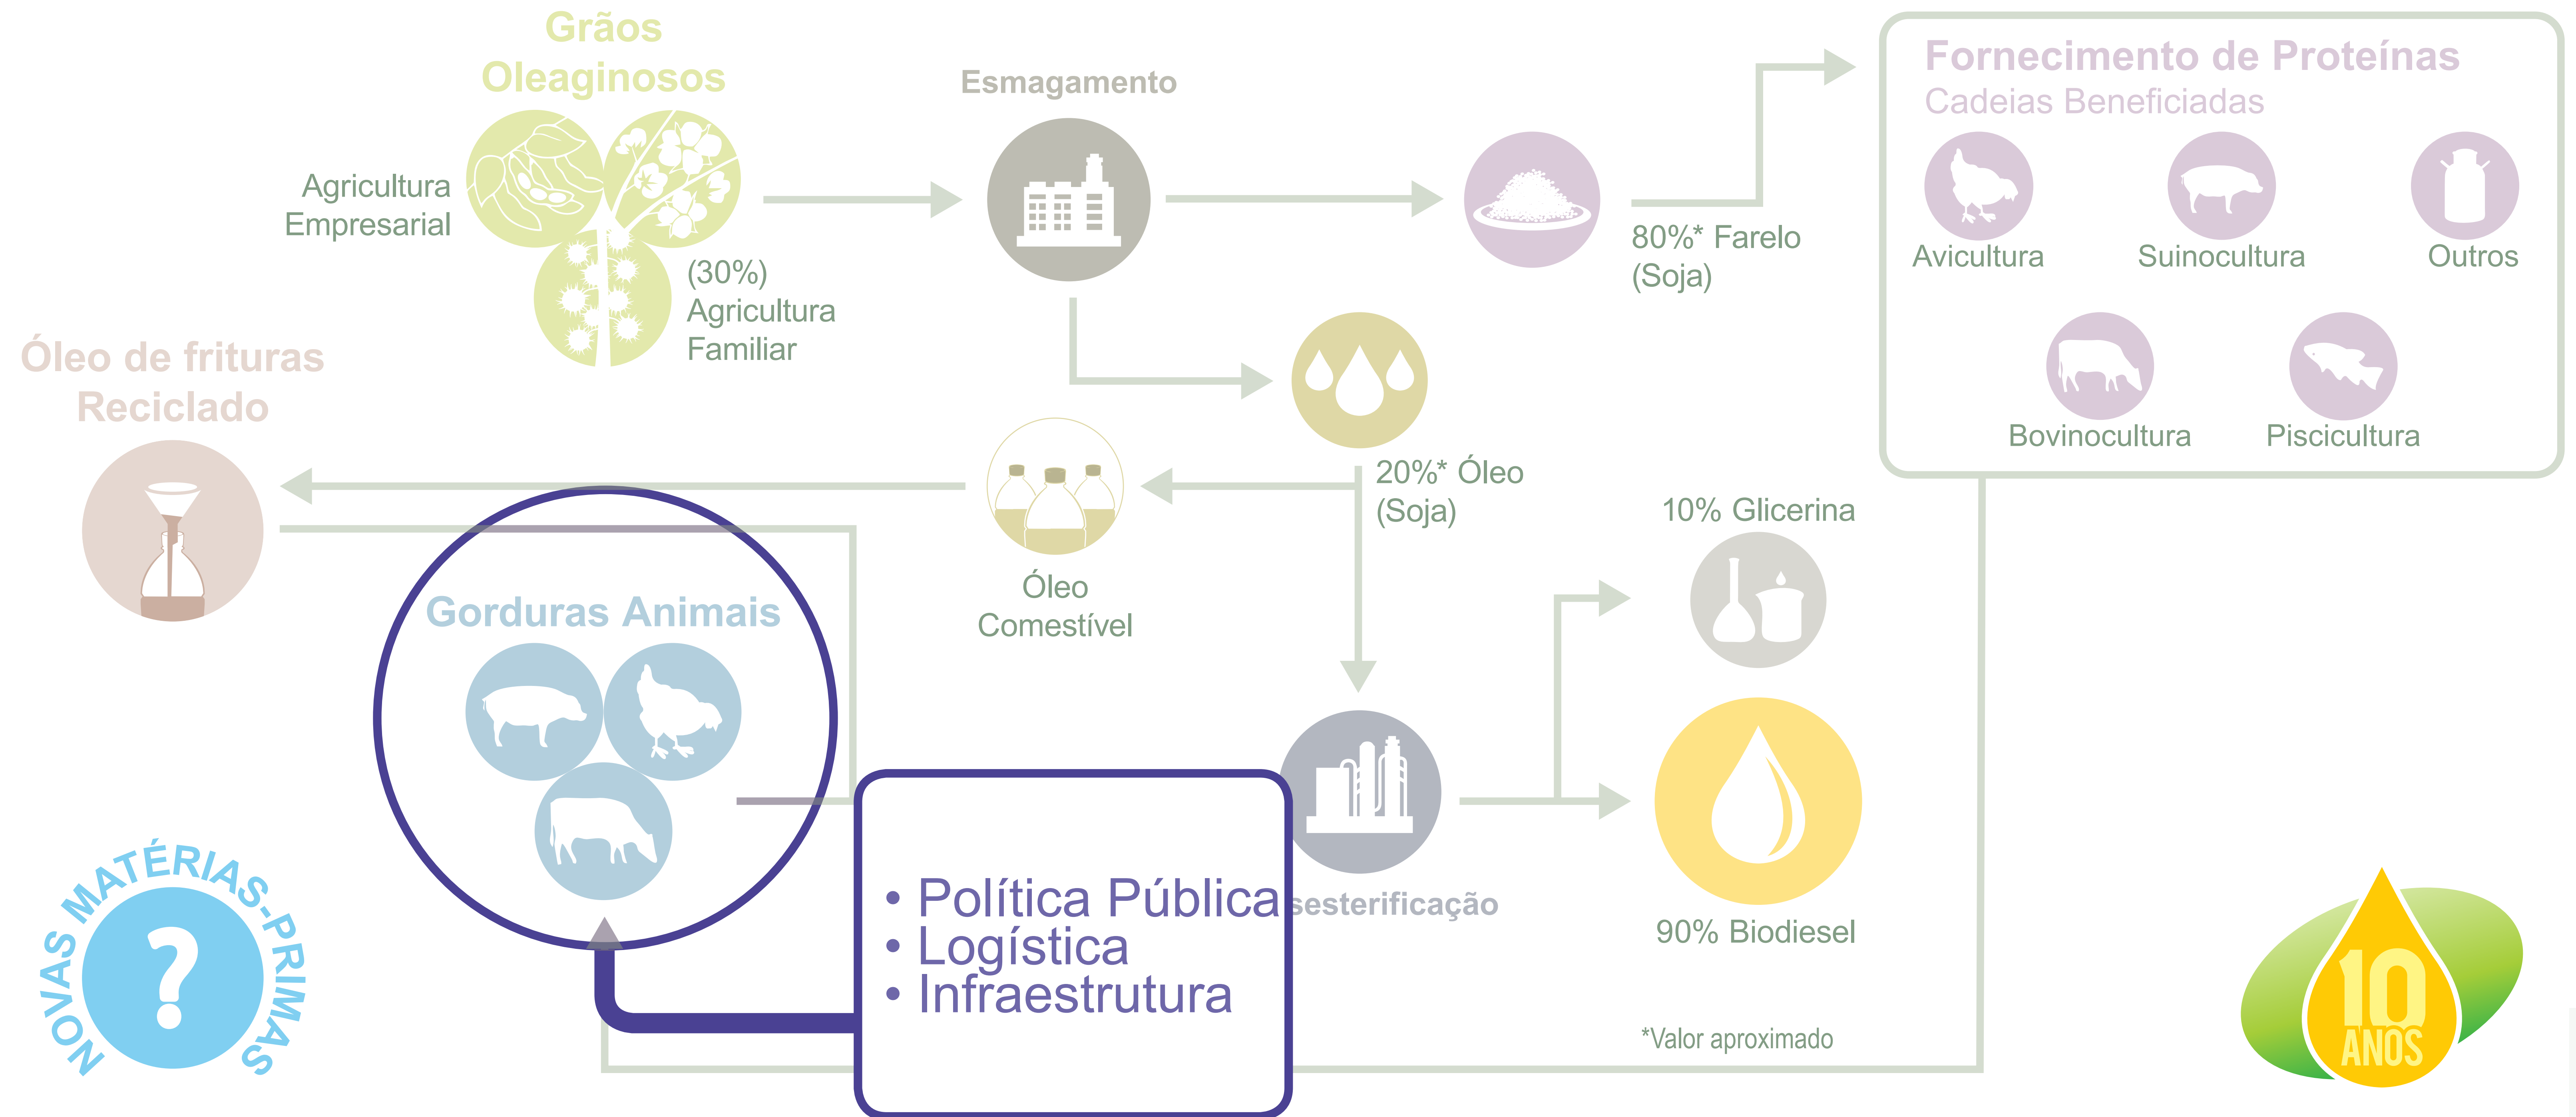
Grãos Oleaginosos

Agricultura Empresarial

(30%) Agricultura Familiar

Esmagamento

80%* Farelo (Soja)

Fornecimento de Proteínas
Cadeias Beneficiadas

Avicultura

Suinocultura

Outros

Bovinocultura

Piscicultura

Óleo de frituras Reciclado

20%* Óleo (Soja)

Óleo Comestível

10% Glicerina

Gorduras Animais

• Política Pública
• Logística
• Infraestrutura

sesterificação

90% Biodiesel

*Valor aproximado

NOVAS MATÉRIAS-PRIMAS

?

10 ANOS